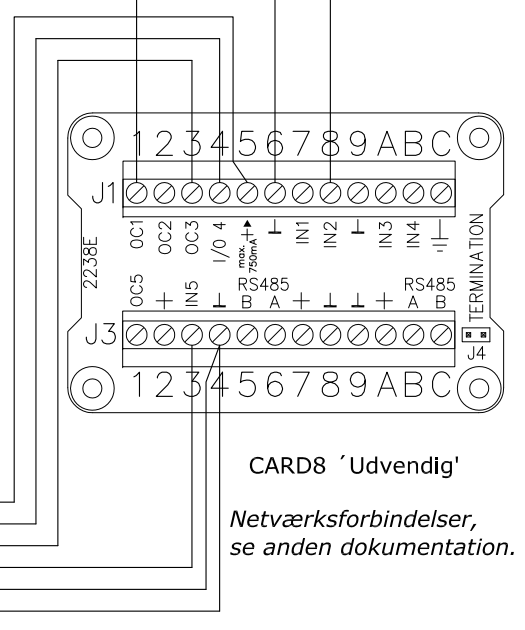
123456789ABC

J1

OC1 OC2 OC3 I/O 4 max. 750mA + ⊥ IN1 IN2 ⊥ IN3 IN4 ⏚

2238E

TERMINATION

OC5 + IN5 ⊥ RS485 B A + ⊥ ⊥ + RS485 A B

J3

J4

123456789ABC

CARD8 ´Udvendig'

Netværksforbindelser, se anden dokumentation.